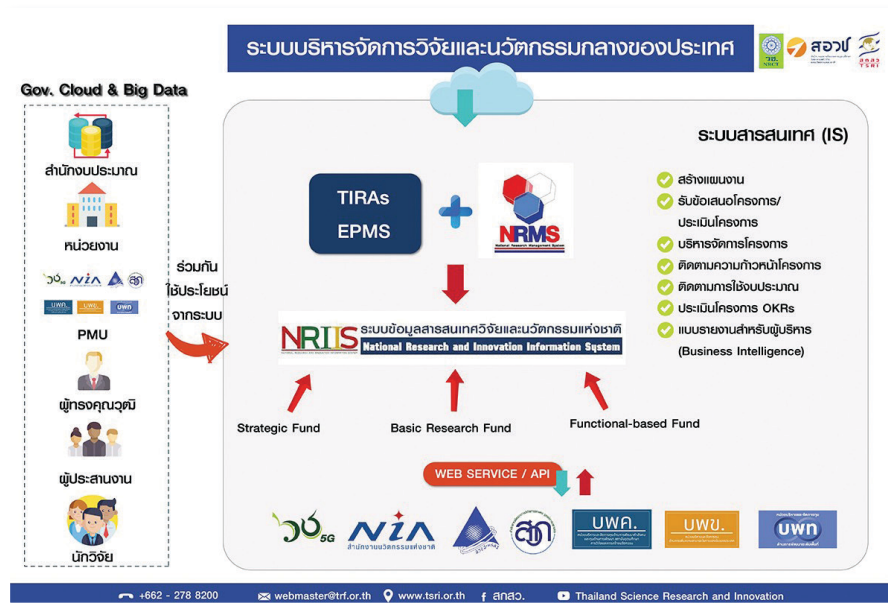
ระบบบริหารจัดการวิจัยและนวัตกรรมกลางของประเทศ

สอวช

Gov. Cloud & Big Data

สำนักงบประมาณ

หน่วยงาน

วช NIA สวก

บพค บพข บพท

PMU

ผู้ทรงคุณวุฒิ

ผู้ประสานงาน

นักวิจัย

ร่วมกัน
ใช้ประโยชน์
จากระบบ

ระบบสารสนเทศ (IS)

TIRAs
EPMS

NRMS
National Research Management System

สร้างแผนงาน
รับข้อเสนอโครงการ/ประเมินโครงการ
บริหารจัดการโครงการ
ติดตามความก้าวหน้าโครงการ
ติดตามการใช้งบประมาณ
ประเมินโครงการ OKRs
แบบรายงานสำหรับผู้บริหาร (Business Intelligence)

NRIIS ระบบข้อมูลสารสนเทศวิจัยและนวัตกรรมแห่งชาติ
National Research and Innovation Information System

Strategic Fund

Basic Research Fund

Functional-based Fund

WEB SERVICE / API

วช 5G

NIA สำนักงานนวัตกรรมแห่งชาติ

สวก

บพค.

บพข.

บพท

+662 - 278 8200 webmaster@trf.or.th www.tsri.or.th สกสว. Thailand Science Research and Innovation